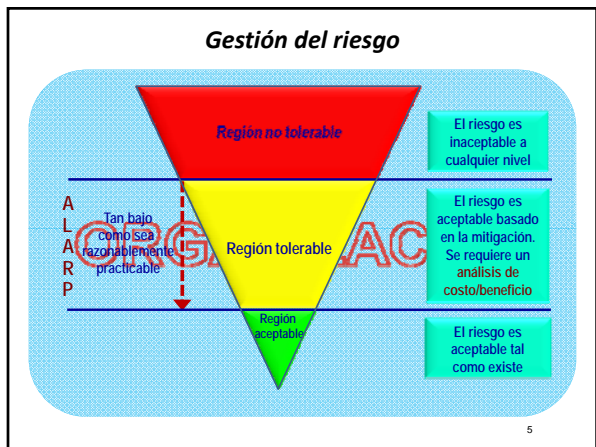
Gestión del riesgo

Región no tolerable

El riesgo es inaceptable a cualquier nivel

A
L
A
R
P

Tan bajo como sea razonablemente practicable

Región tolerable

El riesgo es aceptable basado en la mitigación. Se requiere un análisis de costo/beneficio

Región aceptable

El riesgo es aceptable tal como existe

5